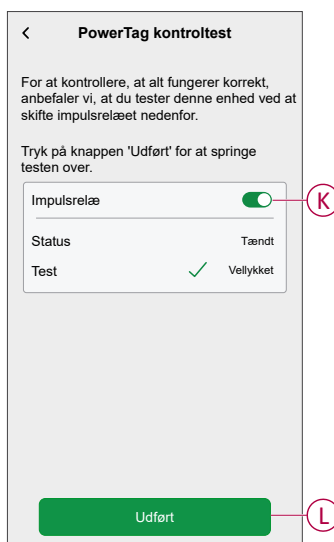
PowerTag kontroltest

For at kontrollere, at alt fungerer korrekt, anbefaler vi, at du tester denne enhed ved at skifte impulsrelæet nedenfor.

Tryk på knappen 'Udført' for at springe testen over.

Impulsrelæ

K

Status Tændt

Test Vellykket

Udført

L